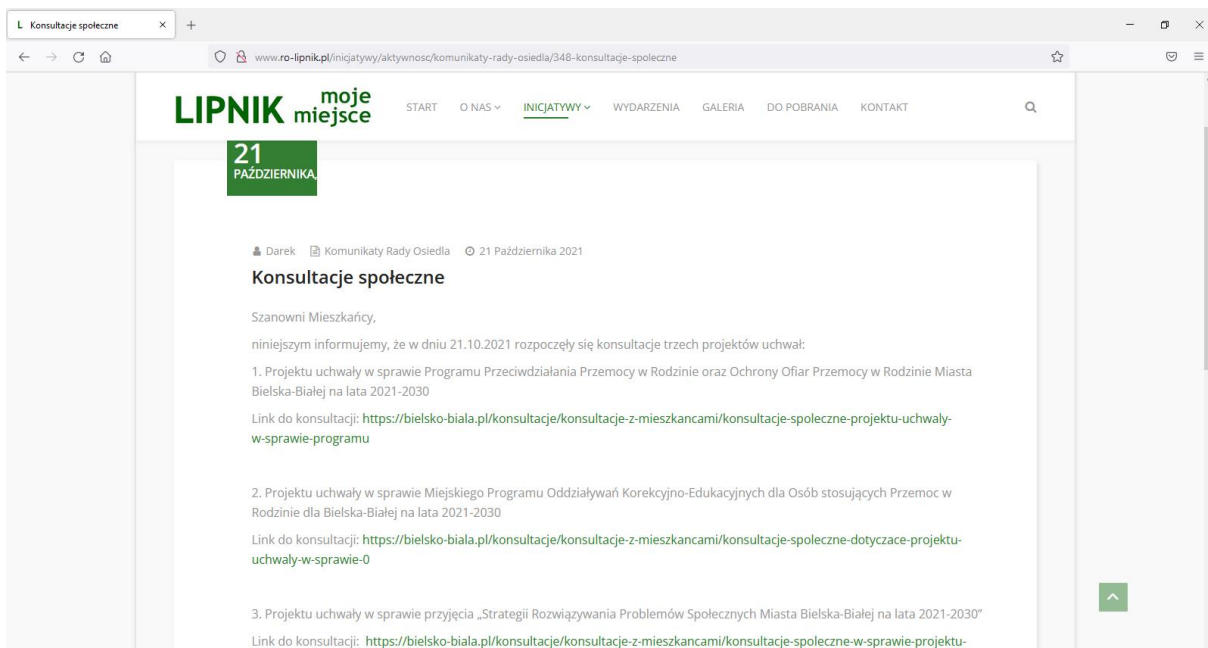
L Konsultacje społeczne × +

www.ro-lipnik.pl/inicjatywy/aktywnosc/komunikaty-rady-osiedla/348-konsultacje-spoleczne

LIPNIK moje miejsce

START O NAS INICJATYWY WYDARZENIA GALERIA DO POBRANIA KONTAKT

21 PAŹDZIERNIKA,

Darek Komunikaty Rady Osiedla 21 Października 2021

Konsultacje społeczne

Szanowni Mieszkańcy,

niniejszym informujemy, że w dniu 21.10.2021 rozpoczęły się konsultacje trzech projektów uchwał:

1. Projektu uchwały w sprawie Programu Przeciwdziałania Przemocy w Rodzinie oraz Ochrony Ofiar Przemocy w Rodzinie Miasta Bielska-Białej na lata 2021-2030

Link do konsultacji: https://bielsko-biala.pl/konsultacje/konsultacje-z-mieszkancami/konsultacje-spoleczne-projektu-uchwaly-w-sprawie-programu

2. Projektu uchwały w sprawie Miejskiego Programu Oddziaływań Korekcyjno-Edukacyjnych dla Osób stosujących Przemoc w Rodzinie dla Bielska-Białej na lata 2021-2030

Link do konsultacji: https://bielsko-biala.pl/konsultacje/konsultacje-z-mieszkancami/konsultacje-spoleczne-dotyczace-projektu-uchwaly-w-sprawie-0

3. Projektu uchwały w sprawie przyjęcia „Strategii Rozwiązywania Problemów Społecznych Miasta Bielska-Białej na lata 2021-2030"

Link do konsultacji: https://bielsko-biala.pl/konsultacje/konsultacje-z-mieszkancami/konsultacje-spoleczne-w-sprawie-projektu-